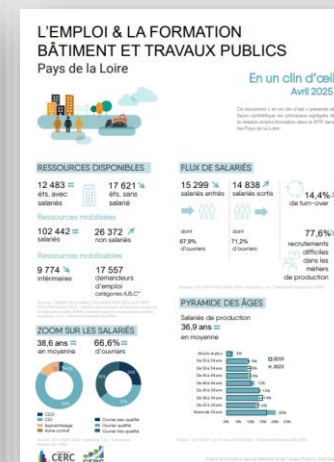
L'EMPLOI & LA FORMATION
BÂTIMENT ET TRAVAUX PUBLICS
Pays de la Loire

En un clin d'œil
Avril 2025

RESSOURCES DISPONIBLES

12 483 ↗ éts. avec salariés

17 621 ↘ éts. sans salarié

Ressources mobilisées

102 442 ↗ salariés

26 372 ↗ non salariés

Ressources mobilisables

9 774 ↘ intérimaires

17 557 demandeurs d'emploi catégorie A,B,C*

ZOOM SUR LES SALARIÉS

38,6 ans en moyenne

66,6% ↘ d'ouvriers

FLUX DE SALARIÉS

15 299 ↘ salariés entrés

14 838 ↗ salariés sortis

14,4% de turn-over

dont 67,9% d'ouvriers

dont 71,2% d'ouvriers

77,6% recrutements difficiles dans les métiers de production

PYRAMIDE DES ÂGES

Salariés de production
36,9 ans ↗
en moyenne

CERC